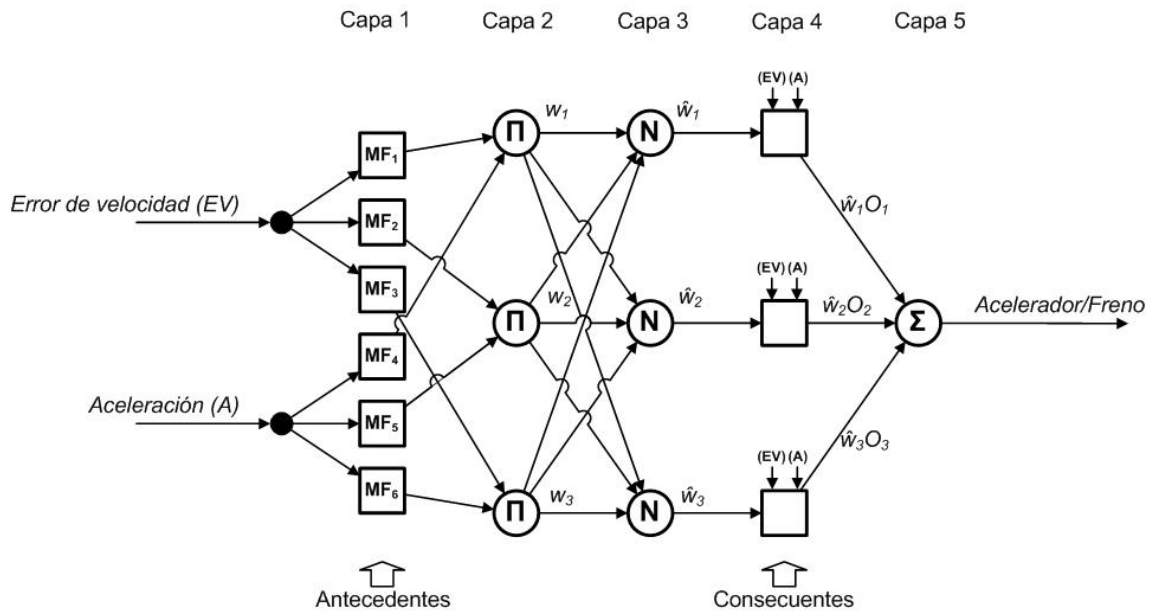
Capa 1 Capa 2 Capa 3 Capa 4 Capa 5

(EV) (A)

$w_1$

$\hat{w}_1$

$MF_1$

$\Pi$

N

Error de velocidad (EV)

$MF_2$

$\hat{w}_1 O_1$

$MF_3$

(EV) (A)

$w_2$

$\hat{w}_2$

$\hat{w}_2 O_2$

$\Pi$

N

$\Sigma$

Acelerador/Freno

$MF_4$

Aceleración (A)

$MF_5$

$\hat{w}_3 O_3$

(EV) (A)

$MF_6$

$\Pi$

$w_3$

N

$\hat{w}_3$

Antecedentes

Consecuentes